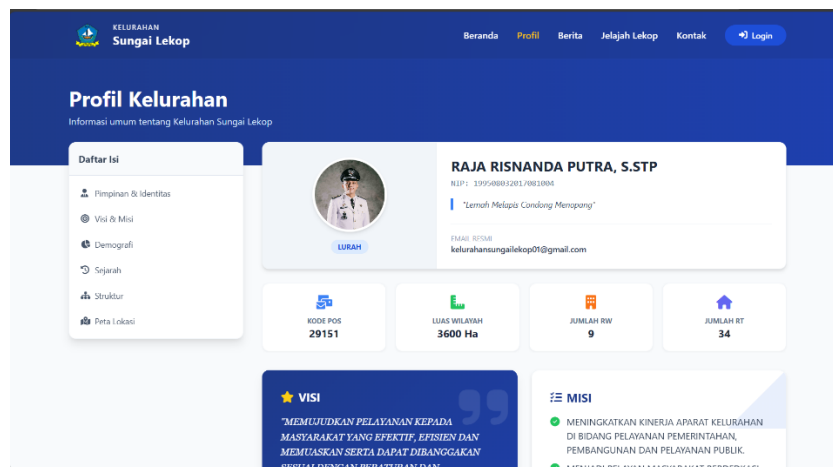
KELURAHAN
Sungai Lekop

Beranda Profil Berita Jelajah Lekop Kontak Login

Profil Kelurahan
Informasi umum tentang Kelurahan Sungai Lekop

Daftar Isi

Pimpinan & Identitas
Visi & Misi
Demografi
Sejarah
Struktur
Peta Lokasi

LURAH

RAJA RISNANDA PUTRA, S.STP
NIP: 199508032017081004

"Lemah Melapis Condong Menopang"

EMAIL RESMI
kelurahansungailekop01@gmail.com

KODE POS
29151

LUAS WILAYAH
3600 Ha

JUMLAH RW
9

JUMLAH RT
34

VISI

"MEMUJUDKAN PELAYANAN KEPADA MASYARAKAT YANG EFEKTIF, EFISIEN DAN MEMUASKAN SERTA DAPAT DIBANGGAKAN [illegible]

MISI

MENINGKATKAN KINERJA APARAT KELURAHAN DI BIDANG PELAYANAN PEMERINTAHAN, PEMBANGUNAN DAN PELAYANAN PUBLIK.

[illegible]